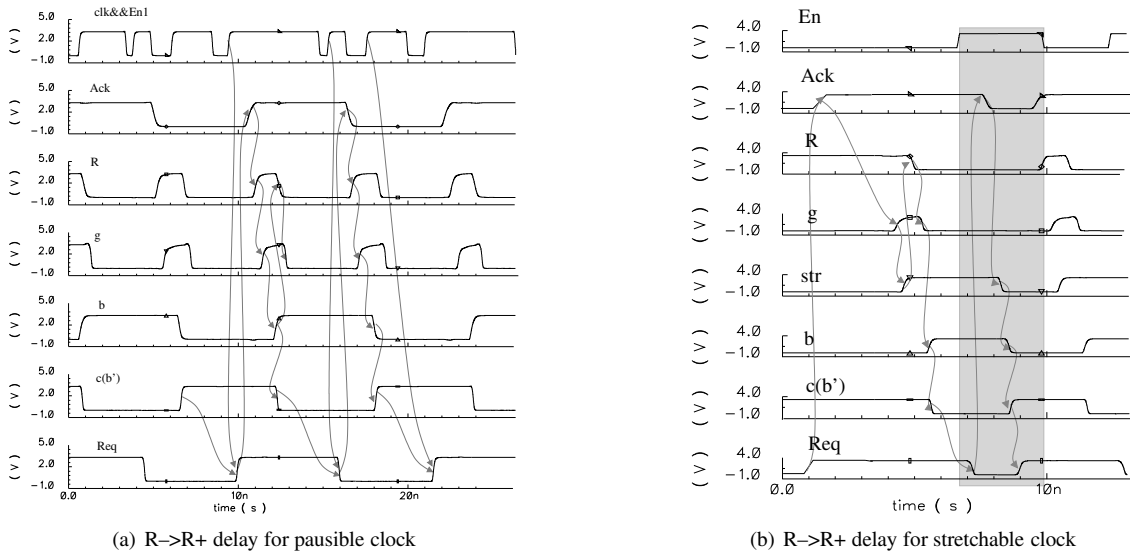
5.0
2.0
-1.0
(V)
clk&&En1

5.0
2.0
-1.0
(V)
Ack

5.0
2.0
-1.0
(V)
R

5.0
2.0
-1.0
(V)
g

5.0
2.0
-1.0
(V)
b

5.0
2.0
-1.0
(V)
c(b')

5.0
2.0
-1.0
(V)
Req

0.0
10n
20n
time (s)

(a) R–>R+ delay for pausible clock

4.0
-1.0
(V)
En

4.0
-1.0
(V)
Ack

4.0
-1.0
(V)
R

4.0
-1.0
(V)
g

4.0
-1.0
(V)
str

4.0
-1.0
(V)
b

4.0
-1.0
(V)
c(b')

4.0
-1.0
(V)
Req

0.0
10n
time (s)

(b) R–>R+ delay for stretchable clock